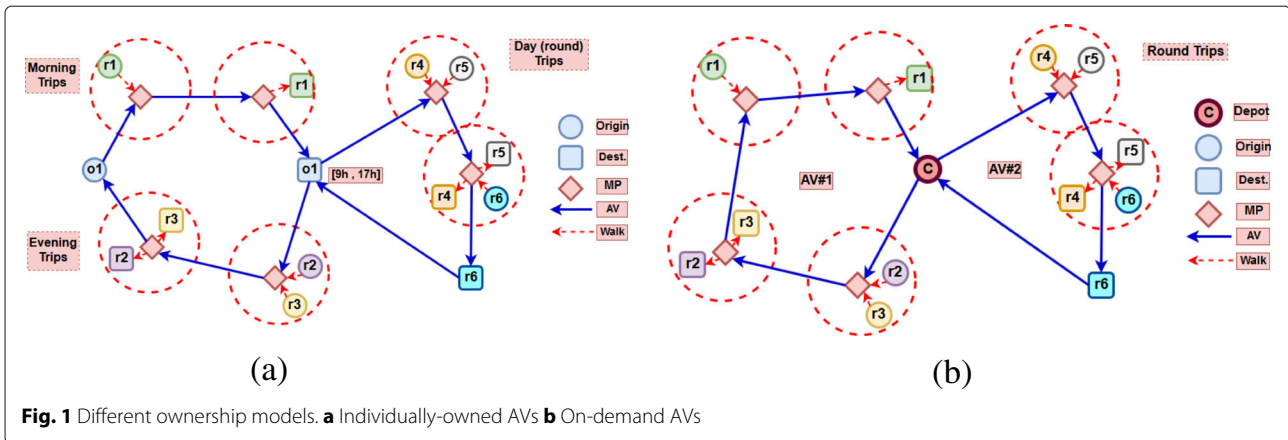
Morning Trips

r1

r1

o1

o1

[9h , 17h]

Day (round) Trips

r4

r5

r5

r4

r6

r6

Evening Trips

r3

r2

r2

r3

Origin

Dest.

MP

AV

Walk

(a)

r1

r1

Round Trips

r4

r5

C

AV#1

AV#2

r5

r4

r6

r6

r3

r2

r2

r3

C Depot

Origin

Dest.

MP

AV

Walk

(b)

**Fig. 1** Different ownership models. **a** Individually-owned AVs **b** On-demand AVs